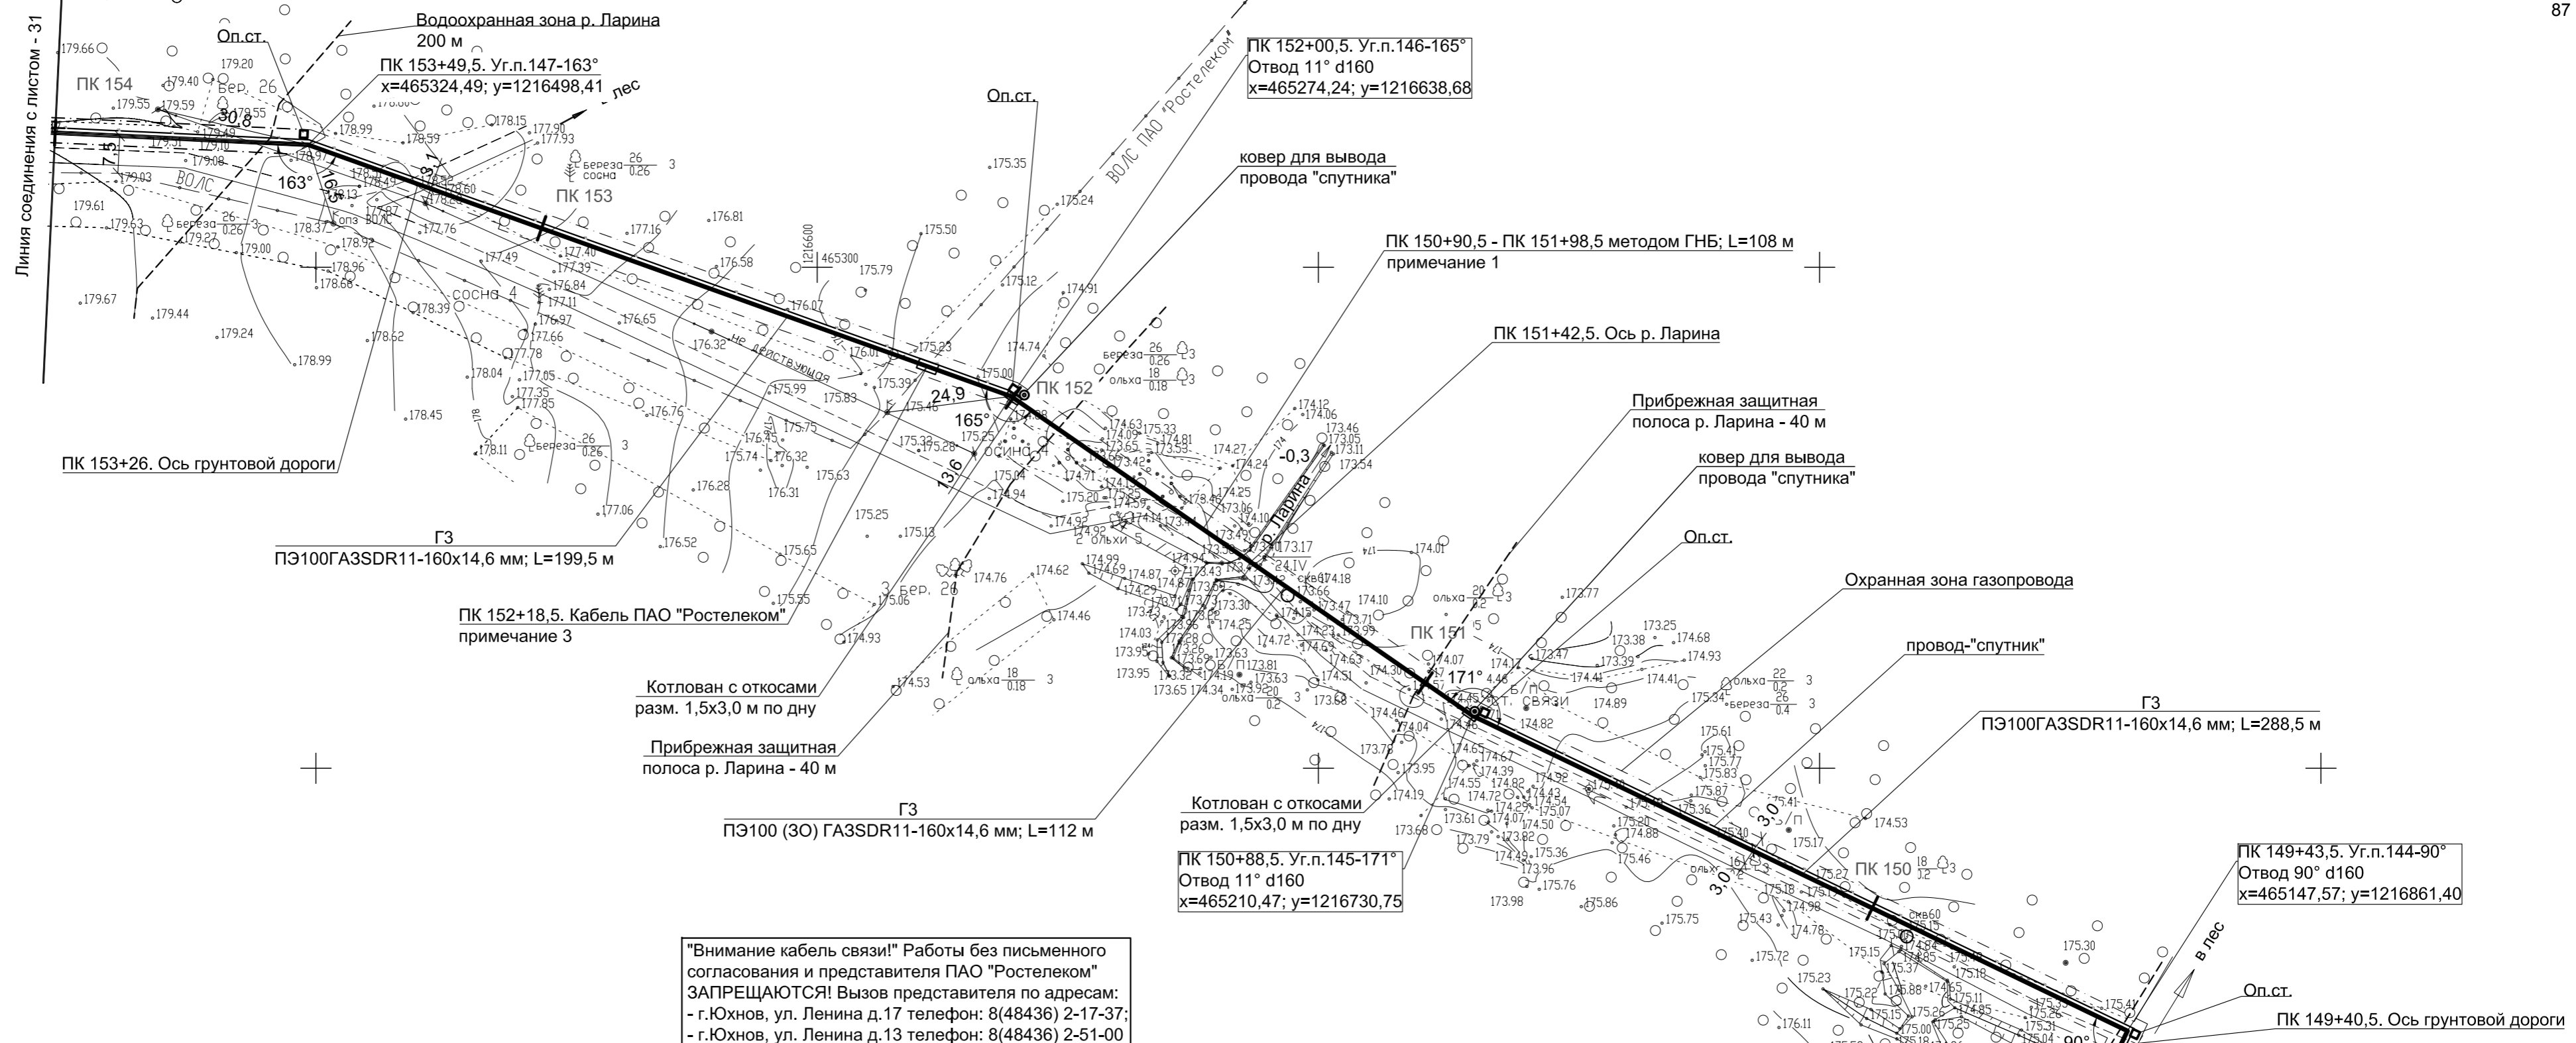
87

Линия соединения с листом - 31

Водоохранная зона р. Ларина
200 м

Оп.ст.

ПК 153+49,5. Уг.п.147-163°
x=465324,49; y=1216498,41

лес

ПК 154

ПК 153

163°

30,8

ПК 152+00,5. Уг.п.146-165°
Отвод 11° d160
x=465274,24; y=1216638,68

Оп.ст.

ВОЛС ПАО "Ростелеком"

ковер для вывода
провода "спутника"

ПК 150+90,5 - ПК 151+98,5 методом ГНБ; L=108 м
примечание 1

ПК 151+42,5. Ось р. Ларина

Прибрежная защитная
полоса р. Ларина - 40 м

ковер для вывода
провода "спутника"

Оп.ст.

Охранная зона газопровода

провод-"спутник"

ГЗ
ПЭ100ГАЗSDR11-160x14,6 мм; L=288,5 м

ПК 152

165°

24,9

13,6

р. Ларина

-0,3

ПК 151

171°

ПК 150

ПК 153+26. Ось грунтовой дороги

ГЗ
ПЭ100ГАЗSDR11-160x14,6 мм; L=199,5 м

ПК 152+18,5. Кабель ПАО "Ростелеком"
примечание 3

Котлован с откосами
разм. 1,5x3,0 м по дну

Прибрежная защитная
полоса р. Ларина - 40 м

ГЗ
ПЭ100 (ЗО) ГАЗSDR11-160x14,6 мм; L=112 м

Котлован с откосами
разм. 1,5x3,0 м по дну

ПК 150+88,5. Уг.п.145-171°
Отвод 11° d160
x=465210,47; y=1216730,75

ПК 149+43,5. Уг.п.144-90°
Отвод 90° d160
x=465147,57; y=1216861,40

в лес

Оп.ст.

ПК 149+40,5. Ось грунтовой дороги

"Внимание кабель связи!" Работы без письменного согласования и представителя ПАО "Ростелеком" ЗАПРЕЩАЮТСЯ! Вызов представителя по адресам:
- г.Юхнов, ул. Ленина д.17 телефон: 8(48436) 2-17-37;
- г.Юхнов, ул. Ленина д.13 телефон: 8(48436) 2-51-00